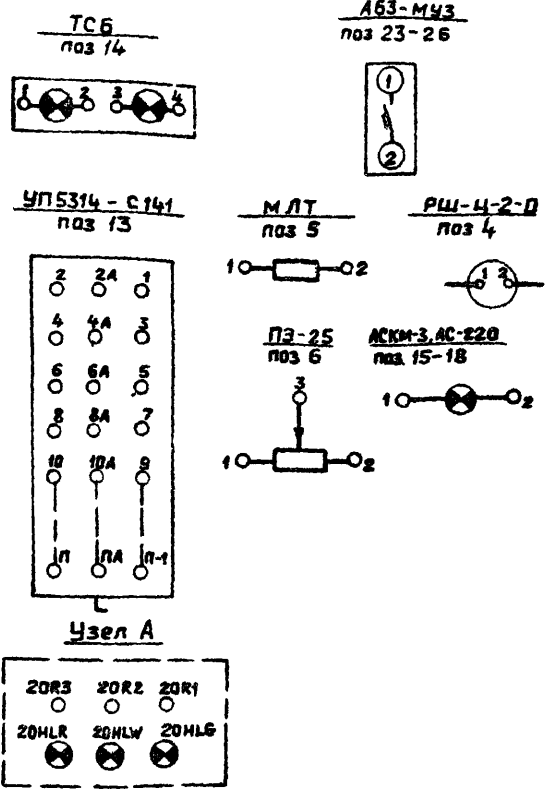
ТСБ
поз 14

1 2 3 4

А63-МУЗ
поз 23-26

1
2

УП5314 - С141
поз 13

2 2А 1
4 4А 3
6 6А 5
8 8А 7
10 10А 9
П ПА П-1

МЛТ
поз 5

1 2

РШ-4-2-0
поз 4

1 2

ПЗ-25
поз 6

3
1 2

АСКМ-3, АС-220
поз 15-18

1 2

Узел А

20R3 20R2 20R1
20HLR 20HLW 20HLG